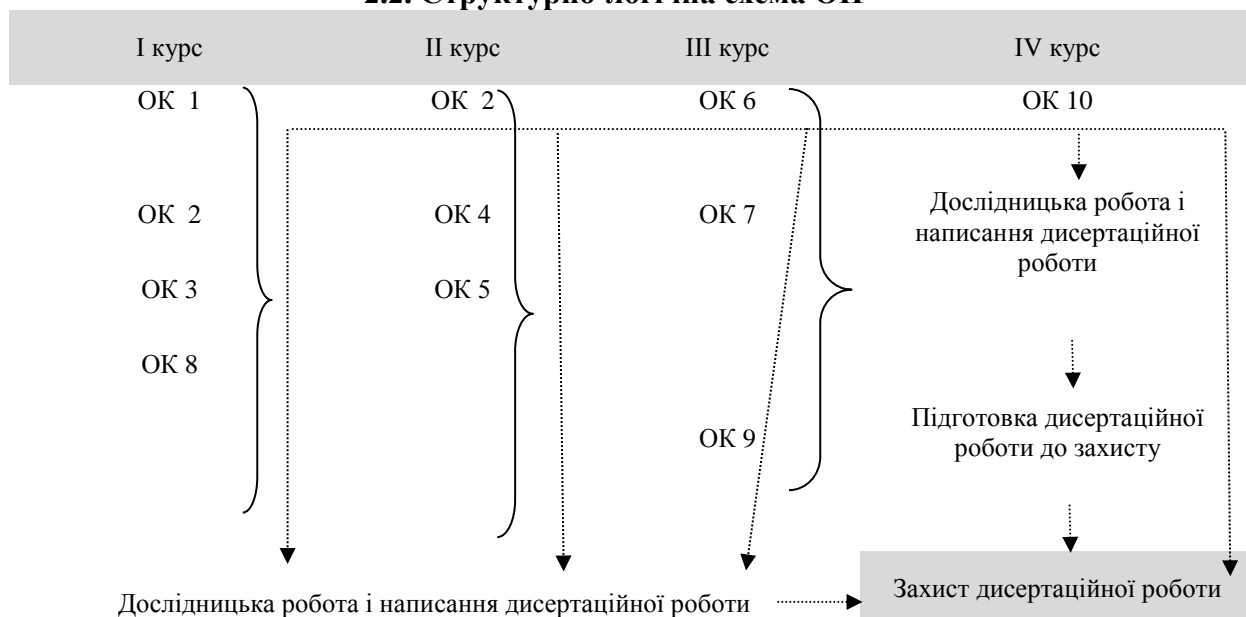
2.2. Структурно-логічна схема ОП

I курс

II курс

III курс

IV курс

ОК 1

ОК 2

ОК 3

ОК 8

ОК 2

ОК 4

ОК 5

ОК 6

ОК 7

ОК 9

ОК 10

Дослідницька робота і написання дисертаційної роботи

Підготовка дисертаційної роботи до захисту

Дослідницька робота і написання дисертаційної роботи

Захист дисертаційної роботи